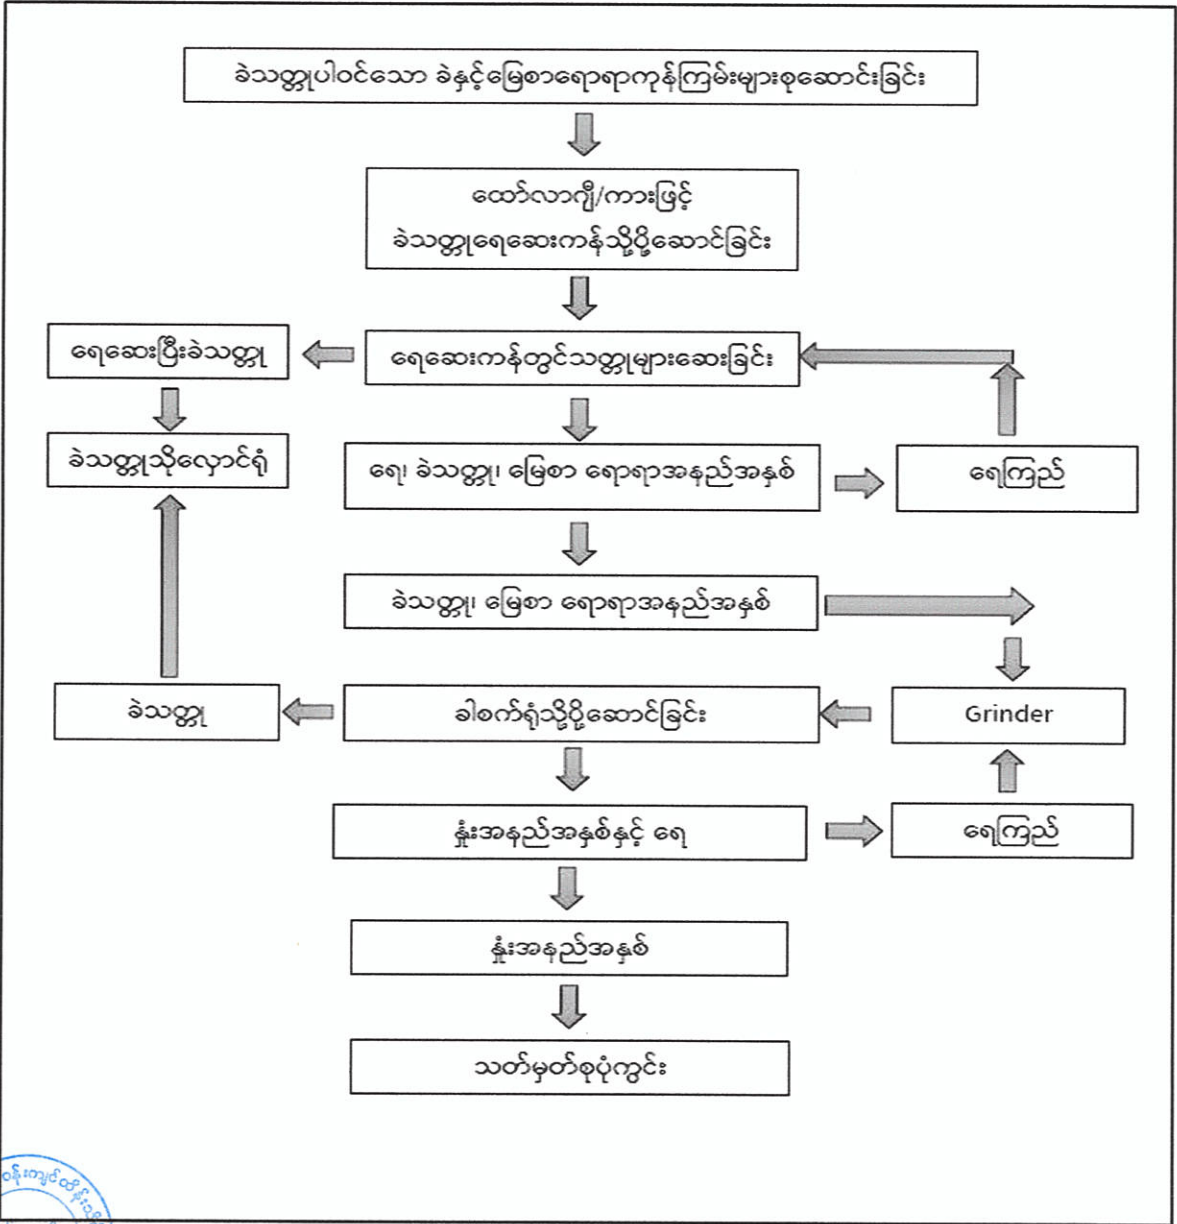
ခဲသတ္တုပါဝင်သော ခဲနှင့်မြေစာရောရာကုန်ကြမ်းများစုဆောင်းခြင်း

ထော်လာဂျီ/ကားဖြင့် ခဲသတ္တုရေဆေးကန်သို့ပို့ဆောင်ခြင်း

ရေဆေးကန်တွင်သတ္တုများဆေးခြင်း

ရေဆေးပြီးခဲသတ္တု

ခဲသတ္တုသိုလှောင်ရုံ

ရေ၊ ခဲသတ္တု၊ မြေစာ ရောရာအနည်အနှစ်

ရေကြည်

ခဲသတ္တု၊ မြေစာ ရောရာအနည်အနှစ်

ခဲသတ္တု

ခါစက်ရုံသို့ပို့ဆောင်ခြင်း

Grinder

နုံးအနည်အနှစ်နှင့် ရေ

ရေကြည်

နုံးအနည်အနှစ်

သတ်မှတ်စုပုံကွင်း

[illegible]